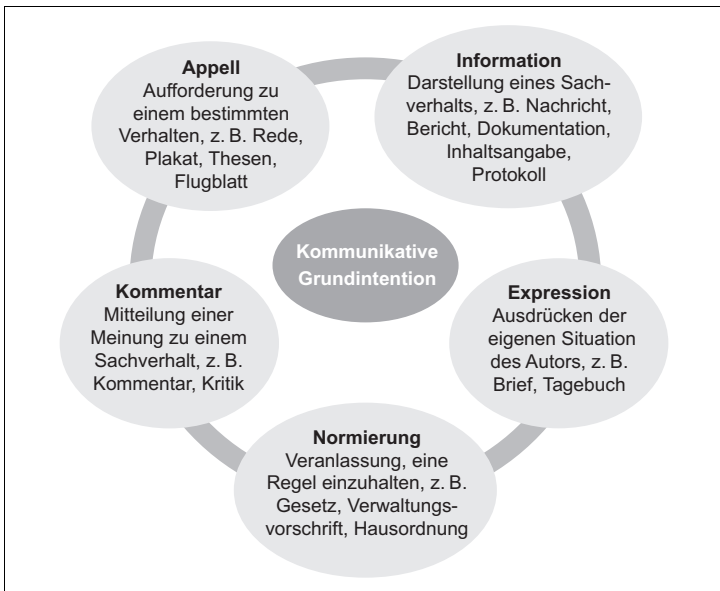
Appell
Aufforderung zu einem bestimmten Verhalten, z. B. Rede, Plakat, Thesen, Flugblatt

Information
Darstellung eines Sachverhalts, z. B. Nachricht, Bericht, Dokumentation, Inhaltsangabe, Protokoll

Kommunikative Grundintention

Kommentar
Mitteilung einer Meinung zu einem Sachverhalt, z. B. Kommentar, Kritik

Expression
Ausdrücken der eigenen Situation des Autors, z. B. Brief, Tagebuch

Normierung
Veranlassung, eine Regel einzuhalten, z. B. Gesetz, Verwaltungsvorschrift, Hausordnung